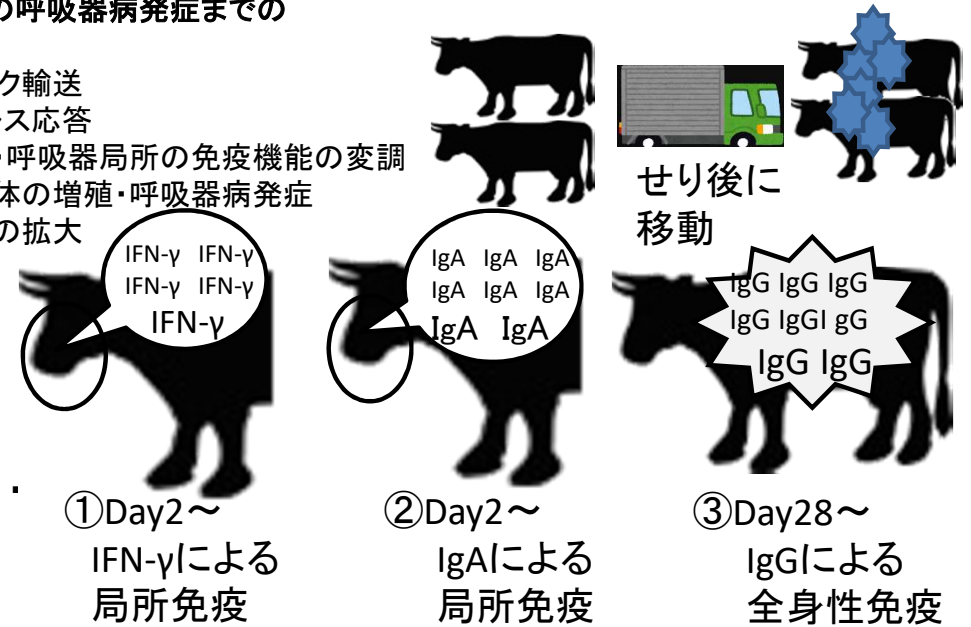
の呼吸器病発症までの

ク輸送
ス応答
・呼吸器局所の免疫機能の変調
体の増殖・呼吸器病発症
の拡大

せり後に
移動

IFN-γ IFN-γ
IFN-γ IFN-γ
IFN-γ

IgA IgA IgA
IgA IgA IgA
IgA IgA

IgG IgG IgG
IgG IgGI gG
IgG IgG

①Day2～
IFN-γによる
局所免疫

②Day2～
IgAによる
局所免疫

③Day28～
IgGによる
全身性免疫